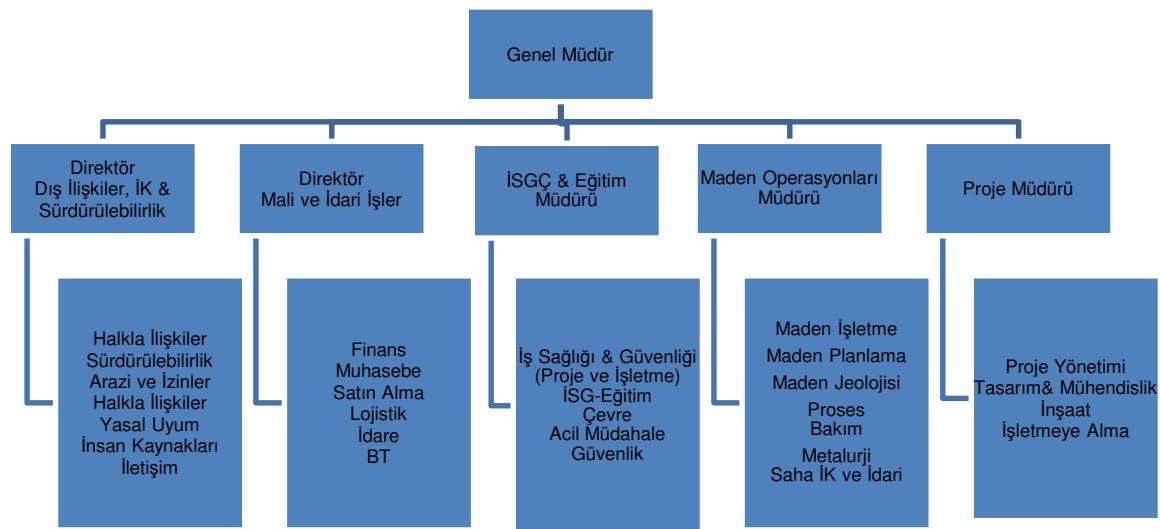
Genel Müdür

Direktör
Dış İlişkiler, İK & Sürdürülebilirlik

Direktör
Mali ve İdari İşler

İSGÇ & Eğitim Müdürü

Maden Operasyonları Müdürü

Proje Müdürü

Halkla İlişkiler
Sürdürülebilirlik
Arazi ve İzinler
Halkla İlişkiler
Yasal Uyum
İnsan Kaynakları
İletişim

Finans
Muhasebe
Satın Alma
Lojistik
İdare
BT

İş Sağlığı & Güvenliği (Proje ve İşletme)
İSG-Eğitim
Çevre
Acil Müdahale
Güvenlik

Maden İşletme
Maden Planlama
Maden Jeolojisi
Proses
Bakım
Metalurji
Saha İK ve İdari

Proje Yönetimi
Tasarım& Mühendislik
İnşaat
İşletmeye Alma